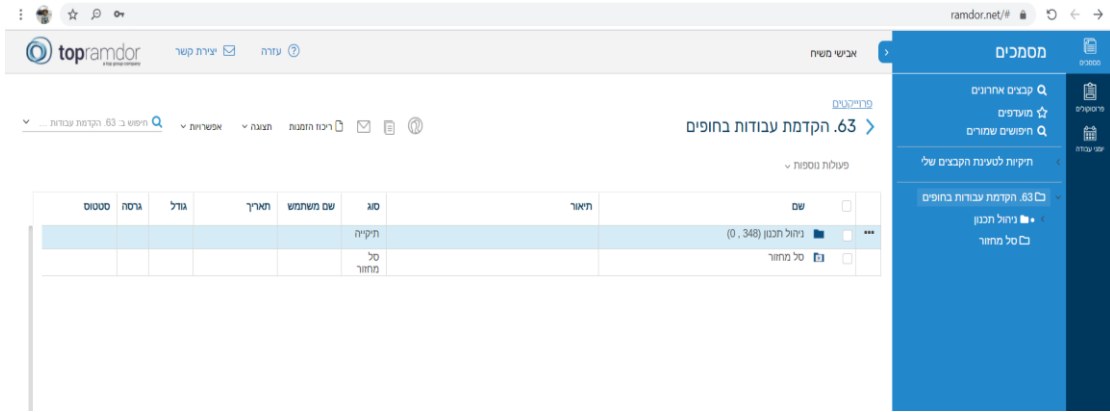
ramdor.net/#

topramdor

יצירת קשר
עזרה

אבישי משיח

מסמכים

מסמכים
פרוטוקולים
יומני עבודה

קבצים אחרונים
מועדפים
חיפושים שמורים

תיקיות לטעינת הקבצים שלי

63. הקדמת עבודות בחופים
ניהול תכנון
סל מחזור

פרוייקטים
63. הקדמת עבודות בחופים

ריכוז הזמנות
תצוגה
אפשרויות
חיפוש ב: 63. הקדמת עבודות ...

פעולות נוספות

| | שם | תיאור | סוג | שם משתמש | תאריך | גודל | גרסה | סטטוס |
|---|---|---|---|---|---|---|---|---|
| ... | ניהול תכנון (348 , 0) | | תיקייה | | | | | |
| | סל מחזור | | סל מחזור | | | | | |